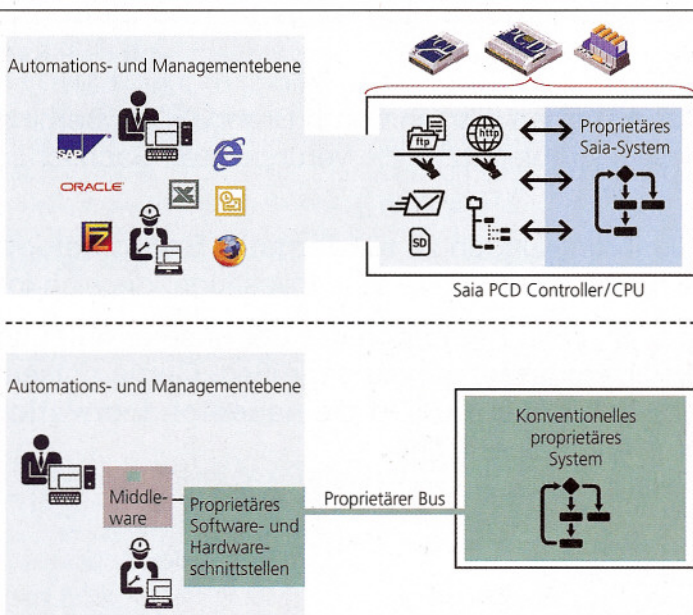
Automations- und Managementebene

SAP

ORACLE

ftp

http

Proprietäres Saia-System

SD

Saia PCD Controller/CPU

Automations- und Managementebene

Middleware

Proprietäres Software- und Hardwareschnittstellen

Proprietärer Bus

Konventionelles proprietäres System